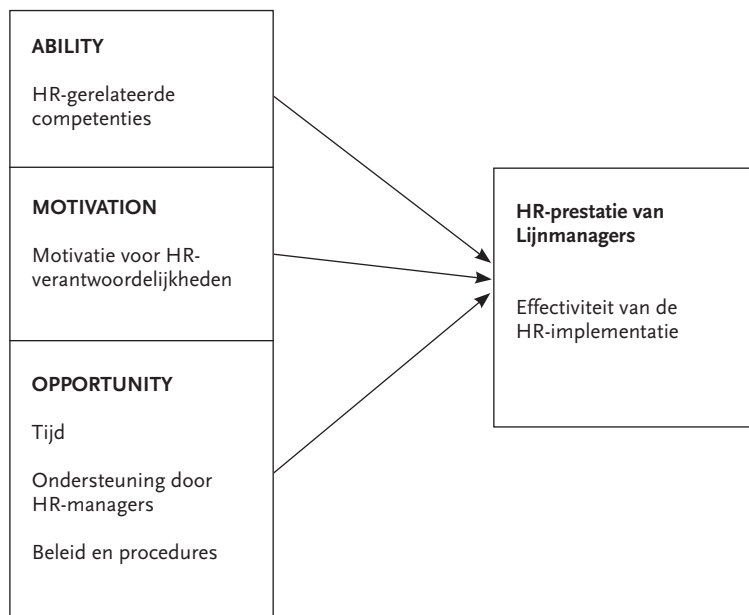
ABILITY

HR-gerelateerde competenties

MOTIVATION

Motivatie voor HR-verantwoordelijkheden

OPPORTUNITY

Tijd

Ondersteuning door HR-managers

Beleid en procedures

HR-prestatie van Lijnmanagers

Effectiviteit van de HR-implementatie